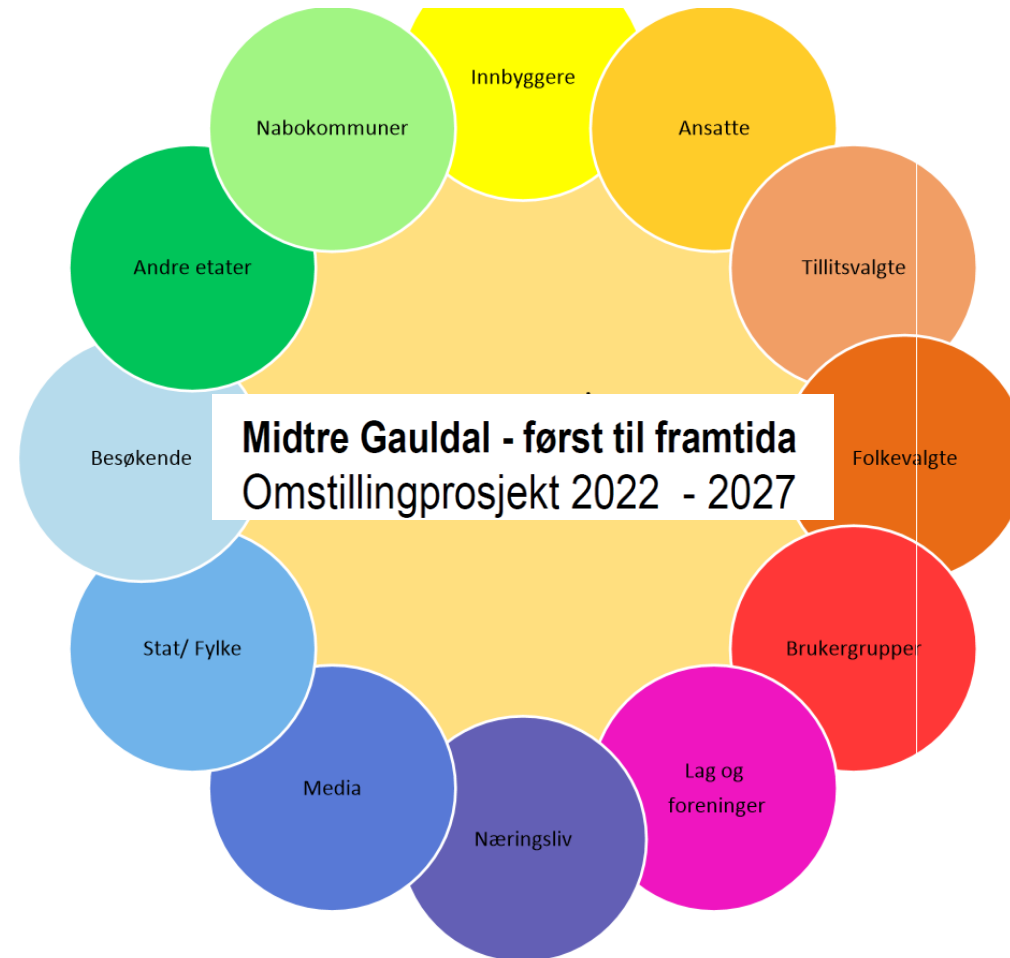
Innbyggere

Ansatte

Tillitsvalgte

Folkevalgte

Brukergrupper

Lag og foreninger

Næringsliv

Media

Stat/ Fylke

Besøkende

Andre etater

Nabokommuner

**Midtre Gauldal - først til framtida**
Omstillingprosjekt 2022 - 2027